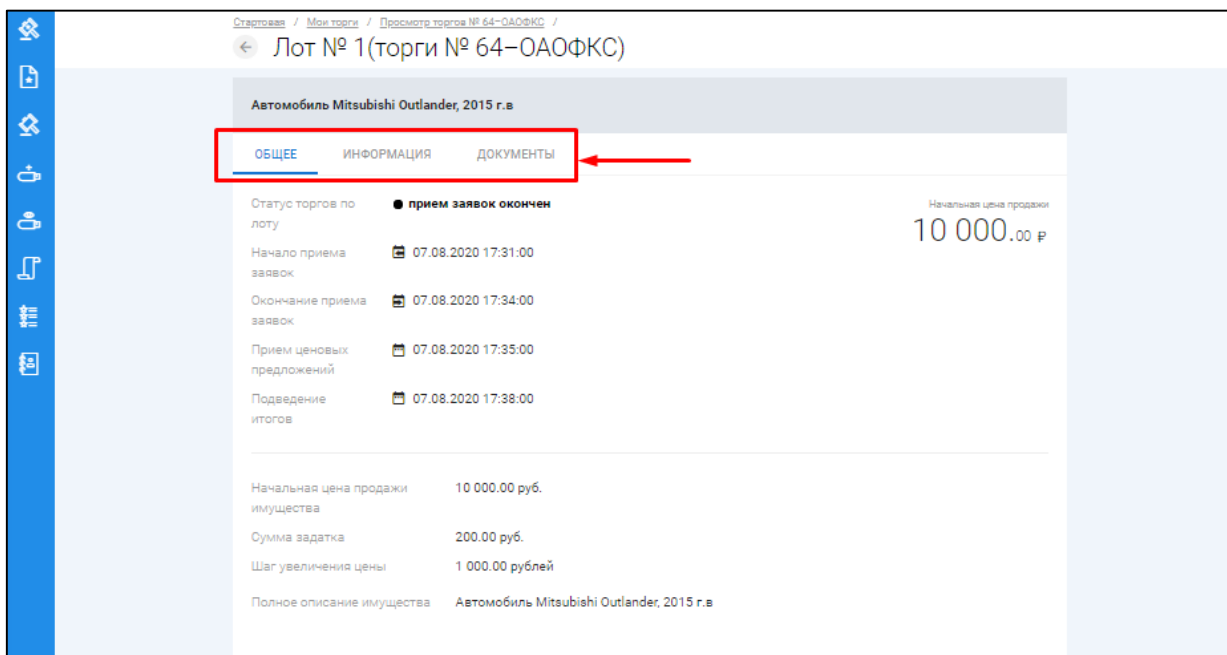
Стартовая / Мои торги / Просмотр торгов № 64-ОАОФКС /

Лот № 1(торги № 64-ОАОФКС)

Автомобиль Mitsubishi Outlander, 2015 г.в

ОБЩЕЕ ИНФОРМАЦИЯ ДОКУМЕНТЫ

Статус торгов по лоту ● прием заявок окончен

Начальная цена продажи
10 000.00 ₽

Начало приема заявок 07.08.2020 17:31:00

Окончание приема заявок 07.08.2020 17:34:00

Прием ценовых предложений 07.08.2020 17:35:00

Подведение итогов 07.08.2020 17:38:00

| Начальная цена продажи имущества | 10 000.00 руб. |
|---|---|
| Сумма задатка | 200.00 руб. |
| Шаг увеличения цены | 1 000.00 рублей |
| Полное описание имущества | Автомобиль Mitsubishi Outlander, 2015 г.в |